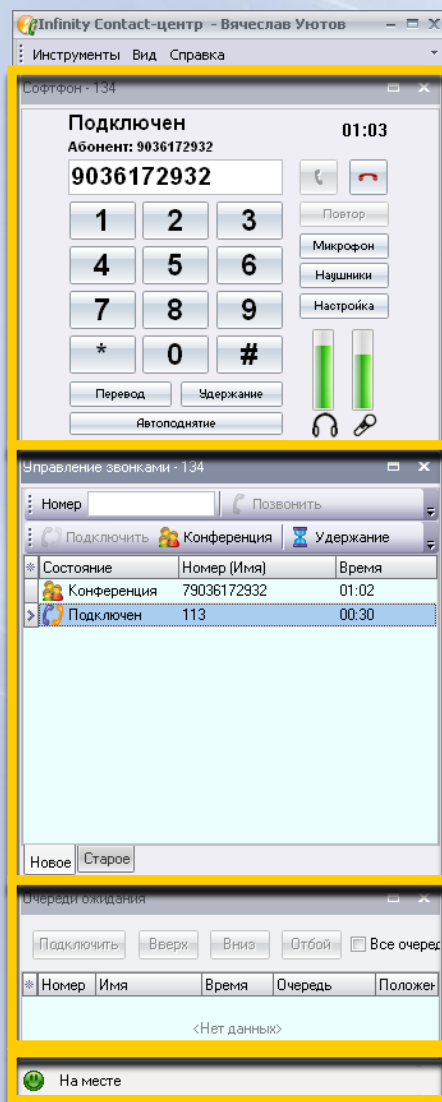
Infinity Contact-центр - Вячеслав Уютов

Инструменты Вид Справка

Софтфон - 134

Подключен
Абонент: 9036172932

01:03

9036172932

| 1 | 2 | 3 |
|---|---|---|
| 4 | 5 | 6 |
| 7 | 8 | 9 |
| * | 0 | # |

Повтор
Микрофон
Наушники
Настройка

Перевод
Удержание
Автоподнятие

Управление звонками - 134

Номер
Позвонить

Подключить Конференция Удержание

| Состояние | Номер (Имя) | Время |
|---|---|---|
| Конференция | 79036172932 | 01:02 |
| Подключен | 113 | 00:30 |

Новое Старое

Очереди ожидания

Подключить Вверх Вниз Отбой Все очеред

| Номер | Имя | Время | Очередь | Положен |
|---|---|---|---|---|

<Нет данных>

На месте